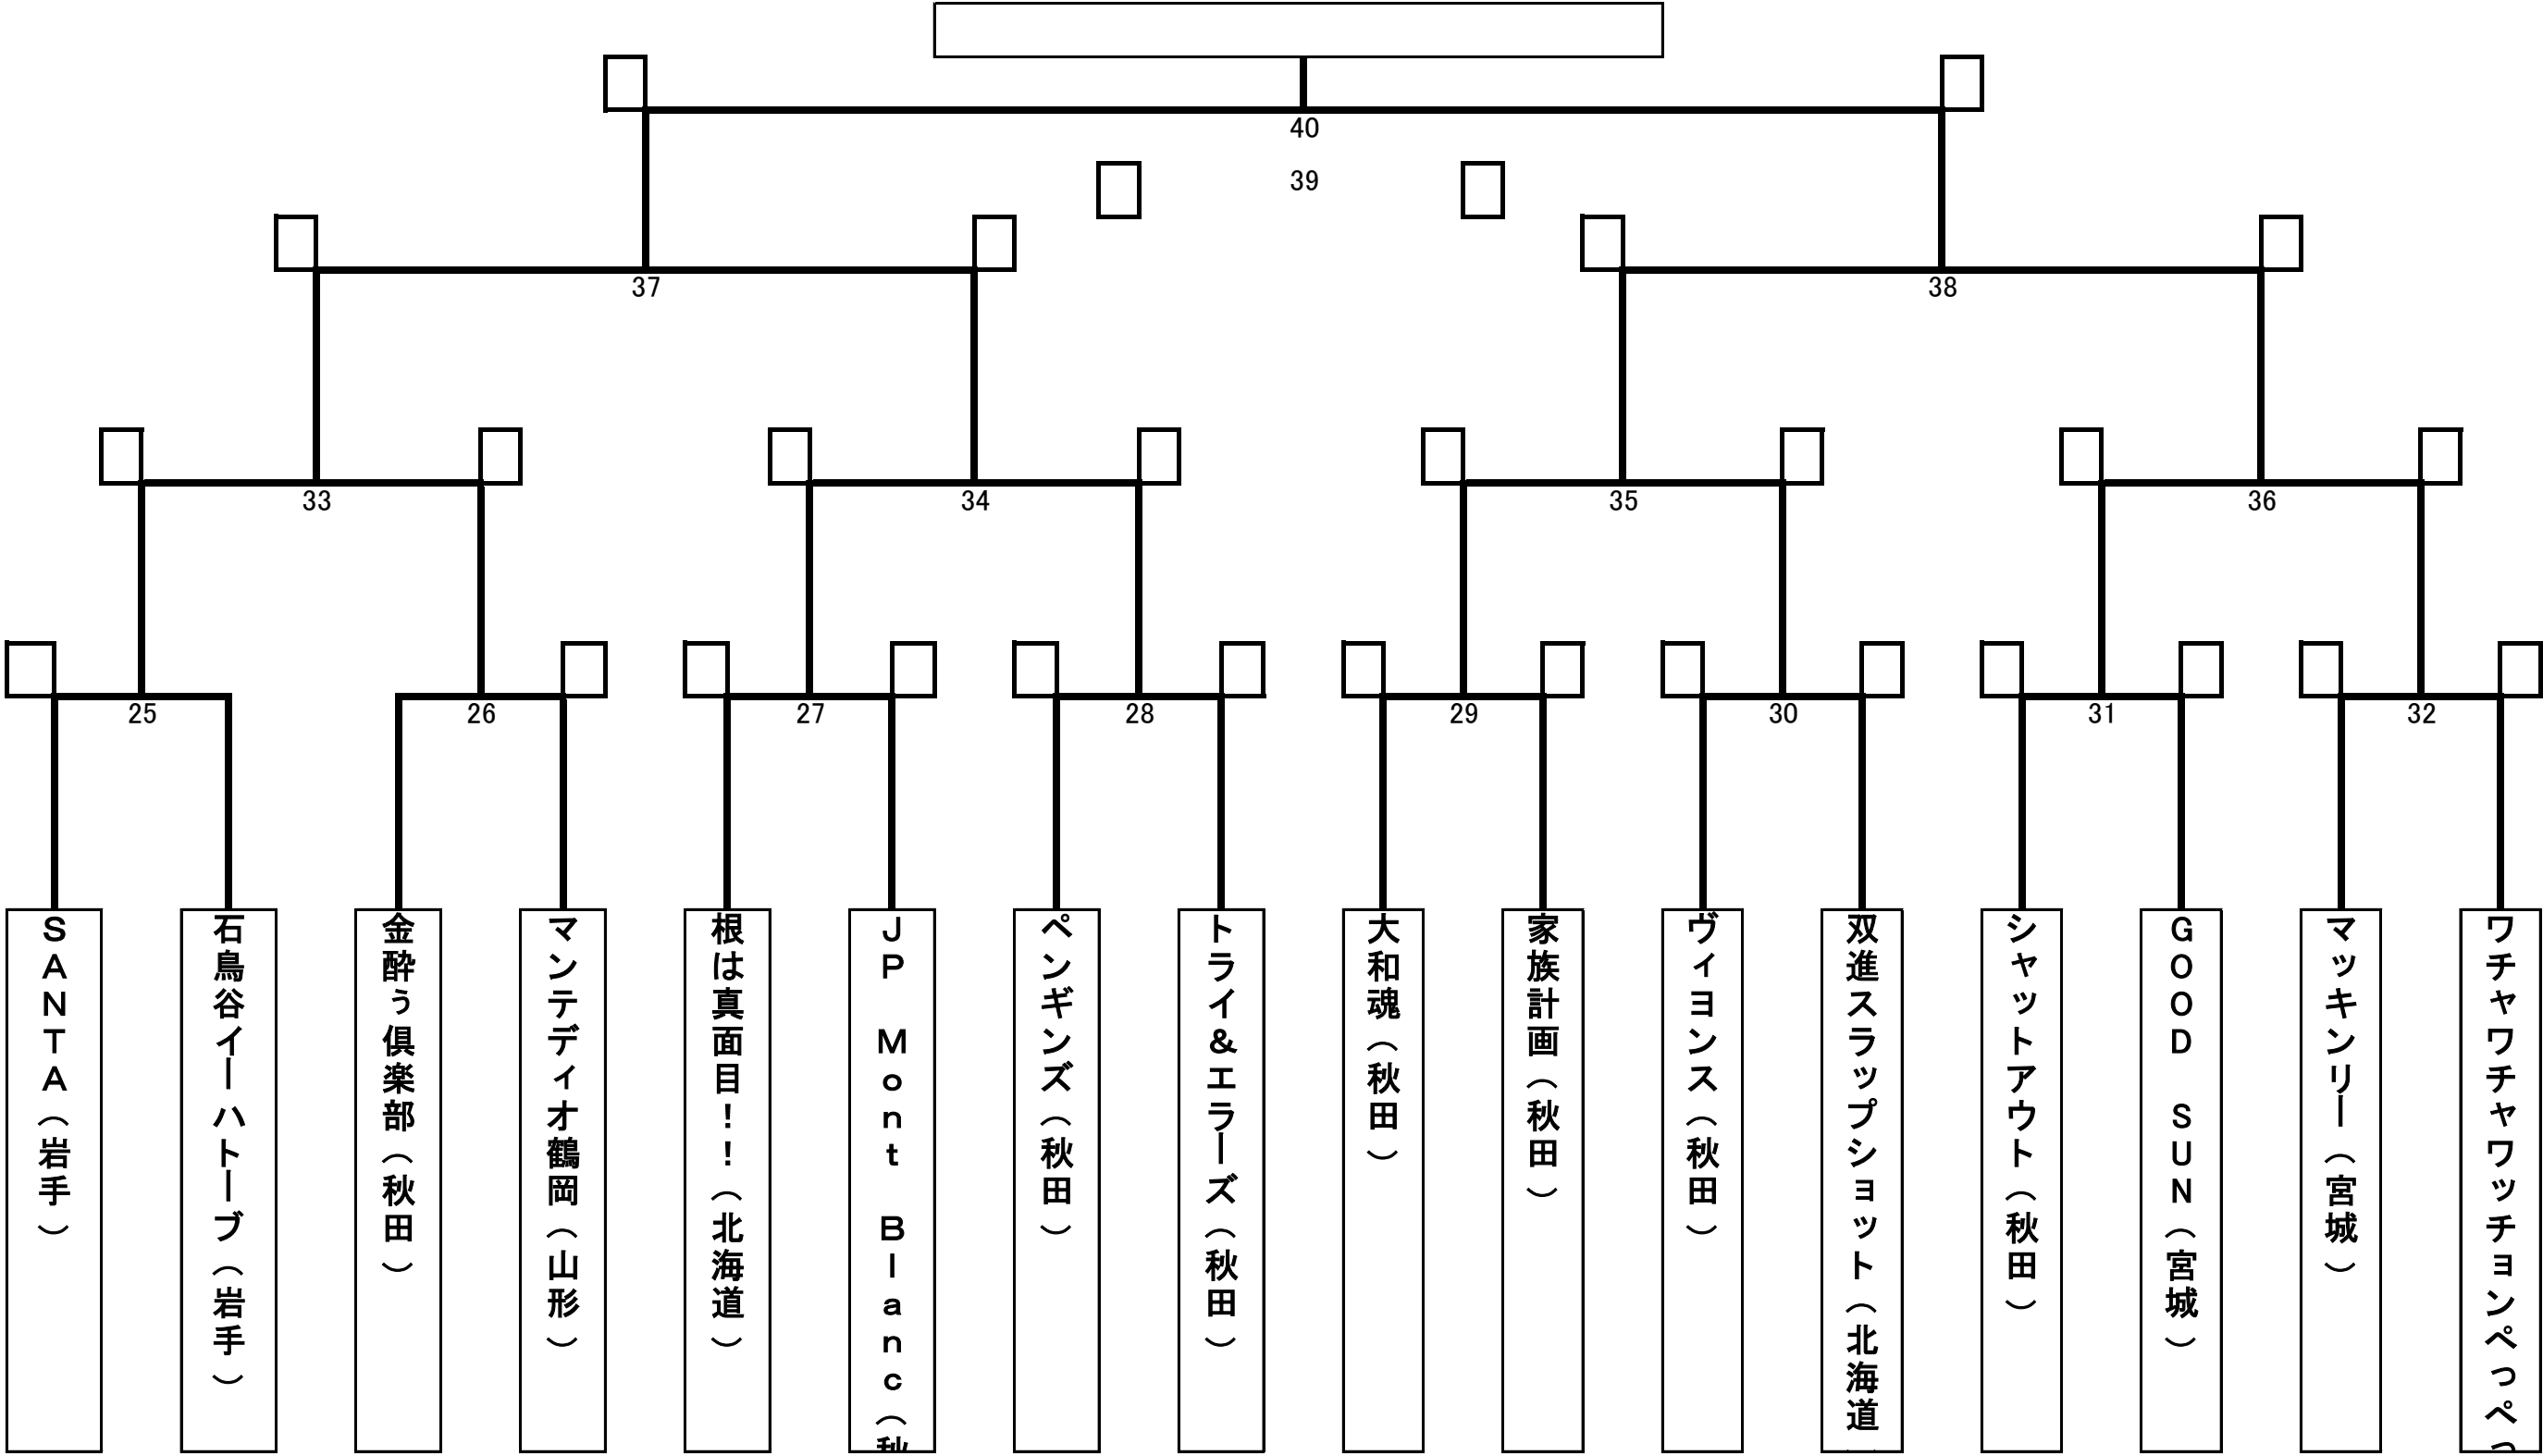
40

39

37

38

33

34

35

36

25

26

27

28

29

30

31

32

ＳＡＮＴＡ（岩手）

石鳥谷イーハトーブ（岩手）

金酔ぅ倶楽部（秋田）

マンテディオ鶴岡（山形）

根は真面目！！（北海道）

ＪＰ Ｍｏｎｔ Ｂｌａｎｃ（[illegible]

ペンギンズ（秋田）

トライ＆エラーズ（秋田）

大和魂（秋田）

家族計画（秋田）

ヴィヨンス（秋田）

双進スラップショット（北海道

シャットアウト（秋田）

ＧＯＯＤ ＳＵＮ（宮城）

マッキンリー（宮城）

ワチャワチャワッチョンぺっぺ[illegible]